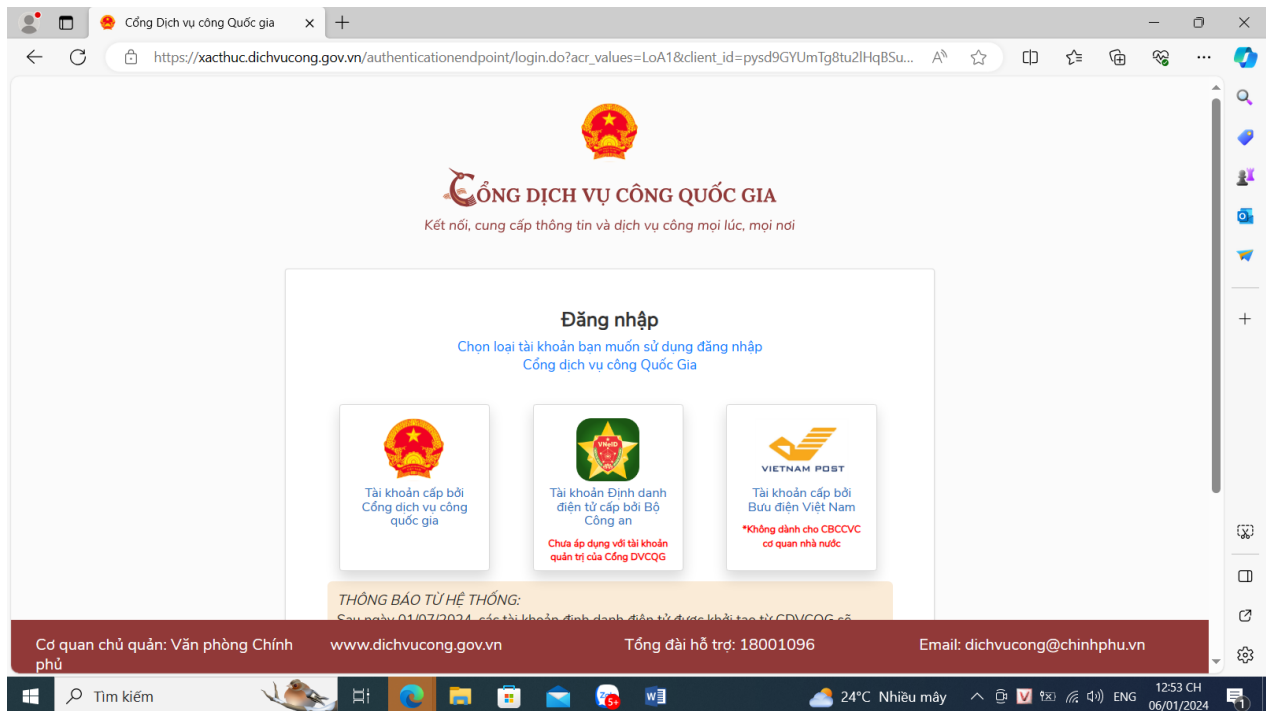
Cổng Dịch vụ công Quốc gia

https://xacthuc.dichvucong.gov.vn/authenticationendpoint/login.do?acr_values=LoA1&client_id=pysd9GYUmTg8tu2lHqBSu...

CỔNG DỊCH VỤ CÔNG QUỐC GIA
Kết nối, cung cấp thông tin và dịch vụ công mọi lúc, mọi nơi

Đăng nhập
Chọn loại tài khoản bạn muốn sử dụng đăng nhập Cổng dịch vụ công Quốc Gia

Tài khoản cấp bởi Cổng dịch vụ công quốc gia

VNeID
Tài khoản Định danh điện tử cấp bởi Bộ Công an
Chưa áp dụng với tài khoản quản trị của Cổng DVCQG

VIETNAM POST
Tài khoản cấp bởi Bưu điện Việt Nam
*Không dành cho CBCCVC cơ quan nhà nước

THÔNG BÁO TỪ HỆ THỐNG:
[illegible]

Cơ quan chủ quản: Văn phòng Chính phủ
www.dichvucong.gov.vn
Tổng đài hỗ trợ: 18001096
Email: dichvucong@chinhphu.vn

Tìm kiếm
24°C Nhiều mây
ENG
12:53 CH
06/01/2024